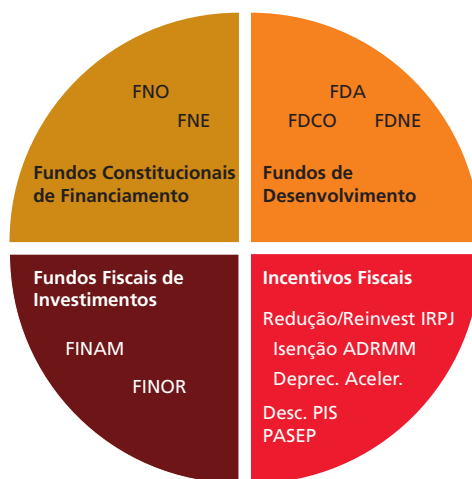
FNO
FNE
Fundos Constitucionais de Financiamento

FDA
FDCO FDNE
Fundos de Desenvolvimento

Fundos Fiscais de Investimentos
FINAM
FINOR

Incentivos Fiscais
Redução/Reinvest IRPJ
Isenção ADRMM
Deprec. Aceler.
Desc. PIS PASEP